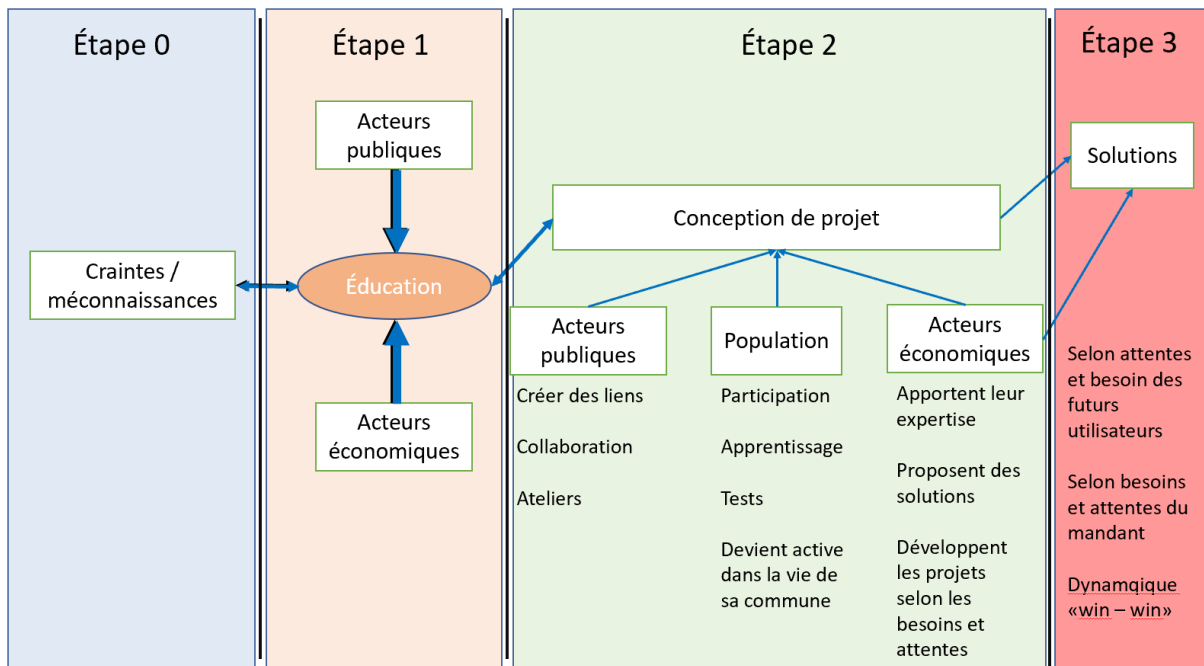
Étape 0

Craintes / méconnaissances

Étape 1

Acteurs publiques

Éducation

Acteurs économiques

Étape 2

Conception de projet

Acteurs publiques

Créer des liens

Collaboration

Ateliers

Population

Participation

Apprentissage

Tests

Devient active dans la vie de sa commune

Acteurs économiques

Apportent leur expertise

Proposent des solutions

Développent les projets selon les besoins et attentes

Étape 3

Solutions

Selon attentes et besoin des futurs utilisateurs

Selon besoins et attentes du mandant

Dynamqique «win – win»